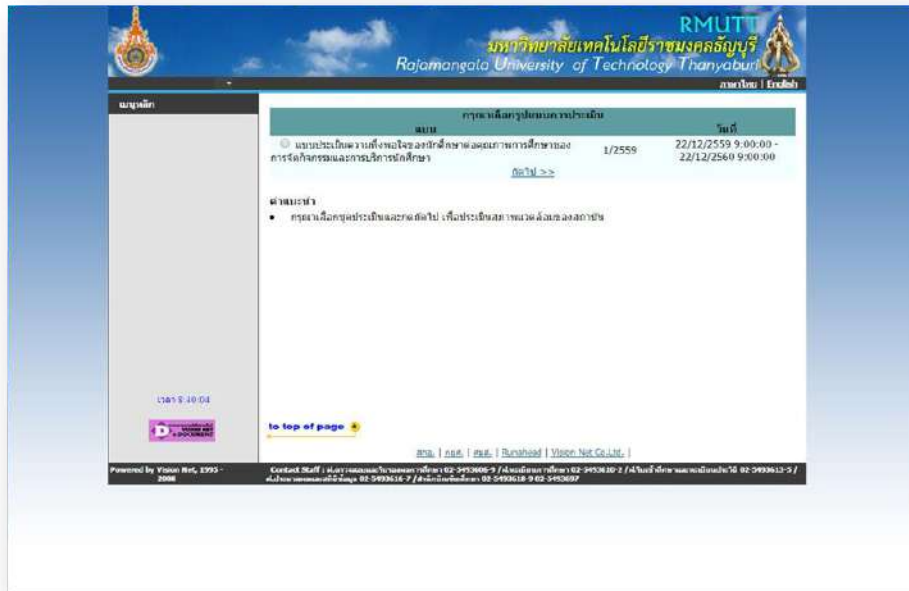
RMUTT
มหาวิทยาลัยเทคโนโลยีราชมงคลธัญบุรี
Rajamangala University of Technology Thanyaburi

ภาษาไทย | English

เมนูหลัก

| กรุณาเลือกรูปแบบการประเมิน | | |
|---|---|---|
| แบบ | | วันที่ |
| แบบประเมินความพึงพอใจของนักศึกษาต่อคุณภาพการศึกษาของการจัดกิจกรรมและการบริการนักศึกษา | 1/2559 | 22/12/2559 9:00:00 - 22/12/2560 9:00:00 |
| ถัดไป >> | | |

คำแนะนำ
• กรุณาเลือกชุดประเมินและกดถัดไป เพื่อประเมินสภาพแวดล้อมของสถาบัน

เวลา 9:10:04

to top of page

สกอ. | กอศ. | สมศ. | Runahead | Vision Net Co.,Ltd. |

Powered by Vision Net, 1995 - 2008

Contact Staff : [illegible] 02-5493606-9 / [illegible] 02-5493610-2 / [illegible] 02-5493613-5 / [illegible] 02-5493616-7 / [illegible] 02-5493618-9 02-5493697